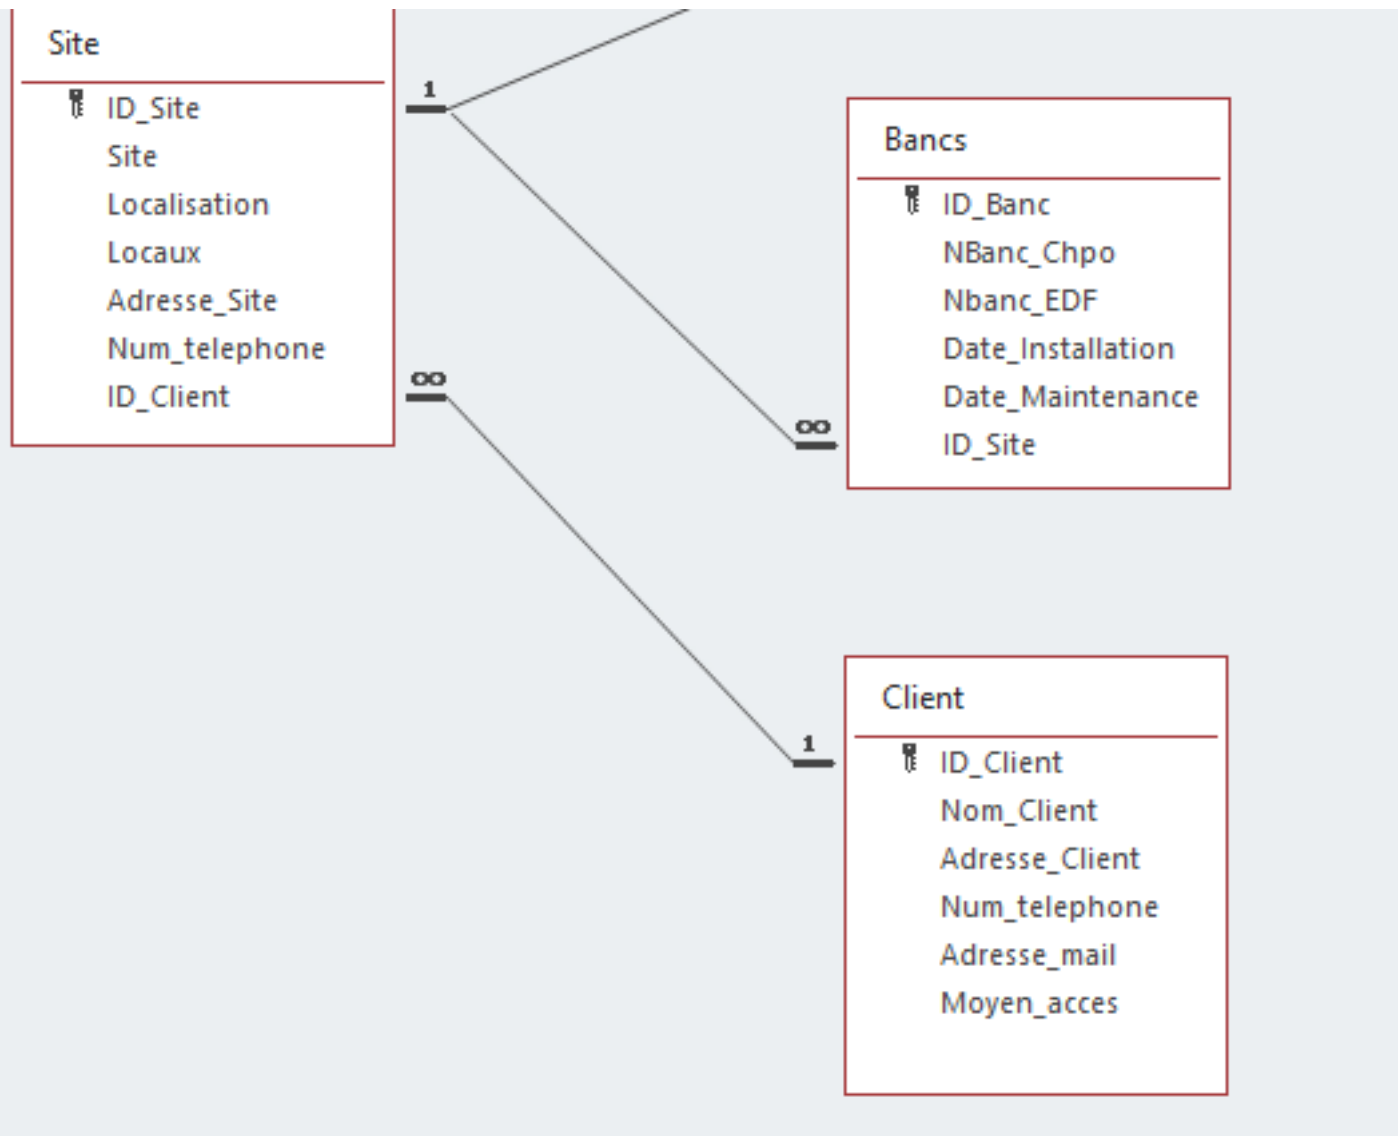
Site

ID_Site
Site
Localisation
Locaux
Adresse_Site
Num_telephone
ID_Client

1

∞

Bancs

ID_Banc
NBanc_Chpo
Nbanc_EDF
Date_Installation
Date_Maintenance
ID_Site

∞

1

Client

ID_Client
Nom_Client
Adresse_Client
Num_telephone
Adresse_mail
Moyen_acces